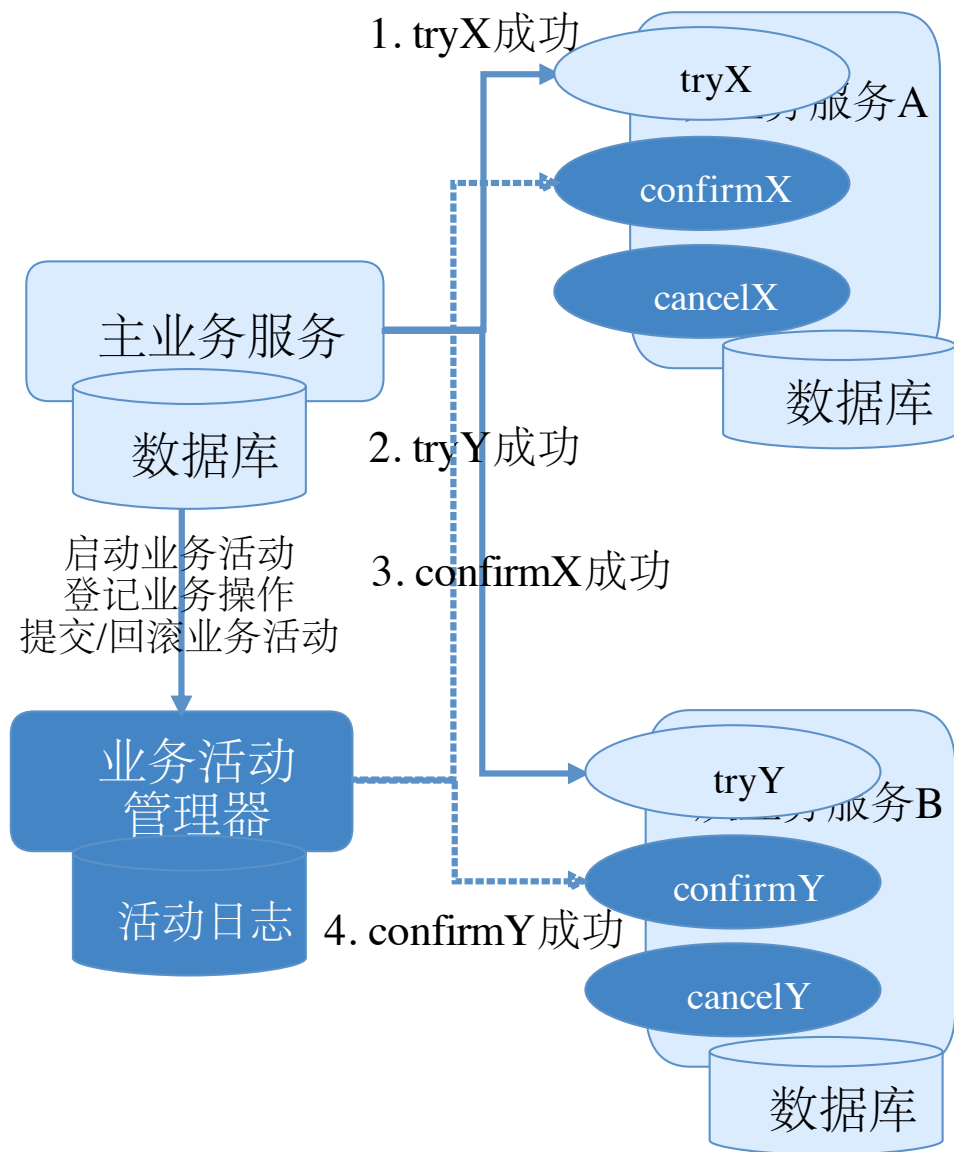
1. tryX成功

tryX

务服务A

confirmX

cancelX

主业务服务

数据库

数据库

2. tryY成功

启动业务活动
登记业务操作
提交/回滚业务活动

3. confirmX成功

业务活动
管理器

tryY

务服务B

confirmY

活动日志

4. confirmY成功

cancelY

数据库